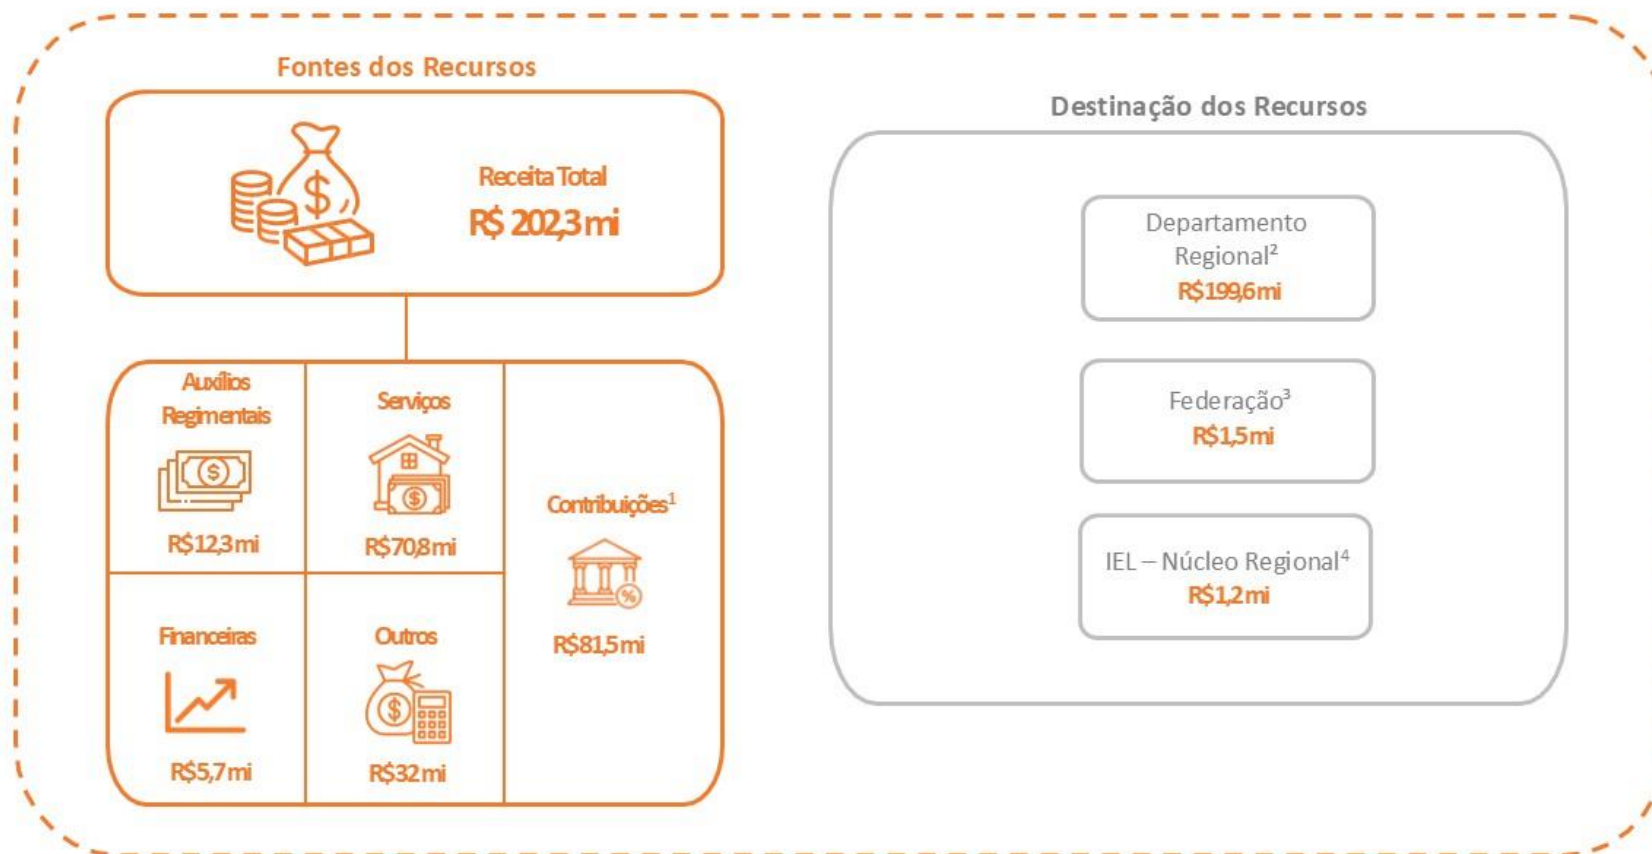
Fontes dos Recursos

Receita Total
R$ 202,3 mi

Auxílios Regimentais
R$12,3 mi

Serviços
R$70,8 mi

Contribuições$^1$
R$81,5 mi

Financeiras
R$5,7 mi

Outros
R$32 mi

Destinação dos Recursos

Departamento Regional$^2$
R$199,6 mi

Federação$^3$
R$1,5 mi

IEL – Núcleo Regional$^4$
R$1,2 mi